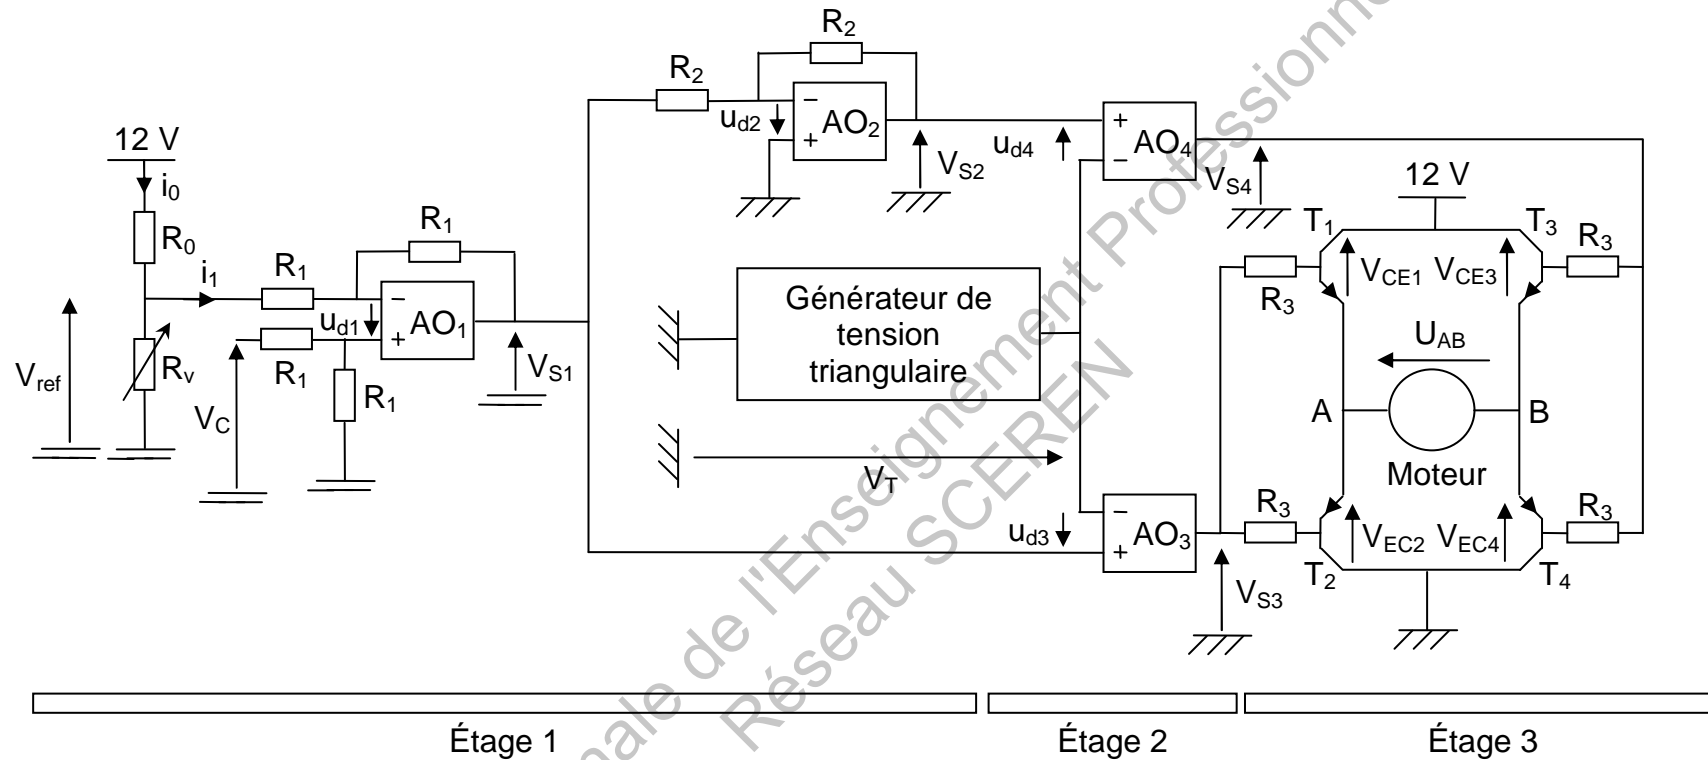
12 V
$i_0$
$R_0$
$i_1$
$R_1$
$R_1$
$R_v$
$V_{ref}$
$R_1$
$R_1$
$u_{d1}$
$V_C$
$AO_1$
$V_{S1}$
$R_2$
$R_2$
$u_{d2}$
$AO_2$
$V_{S2}$
$u_{d4}$
$AO_4$
$V_{S4}$
Générateur de tension triangulaire
$V_T$
$u_{d3}$
$AO_3$
$V_{S3}$
12 V
$T_1$
$T_3$
$R_3$
$R_3$
$V_{CE1}$
$V_{CE3}$
$U_{AB}$
A
B
Moteur
$R_3$
$R_3$
$V_{EC2}$
$V_{EC4}$
$T_2$
$T_4$
Étage 1
Étage 2
Étage 3
Réseau SCEREN
de l'Enseignement Professionnel